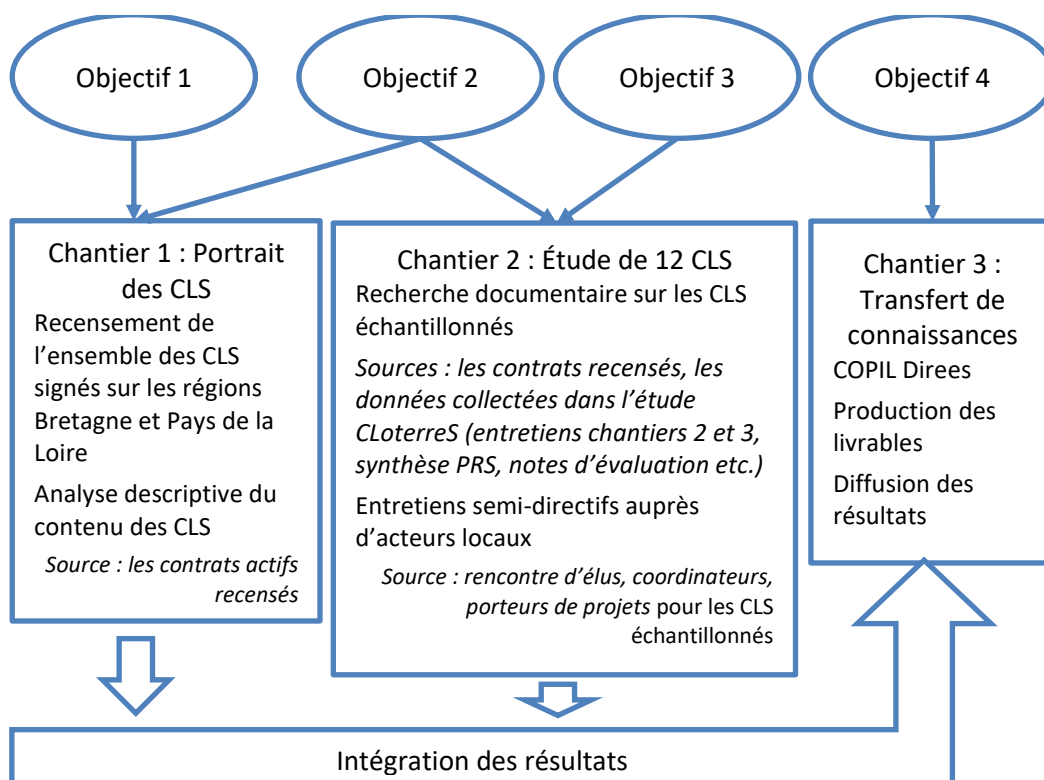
Objectif 1

Objectif 2

Objectif 3

Objectif 4

Chantier 1 : Portrait des CLS

Recensement de l'ensemble des CLS signés sur les régions Bretagne et Pays de la Loire

Analyse descriptive du contenu des CLS

*Source : les contrats actifs recensés*

Chantier 2 : Étude de 12 CLS

Recherche documentaire sur les CLS échantillonnés

*Sources : les contrats recensés, les données collectées dans l'étude CLoterreS (entretiens chantiers 2 et 3, synthèse PRS, notes d'évaluation etc.)*

Entretiens semi-directifs auprès d'acteurs locaux

*Source : rencontre d'élus, coordinateurs, porteurs de projets* pour les CLS échantillonnés

Chantier 3 : Transfert de connaissances

COPIL Direes

Production des livrables

Diffusion des résultats

Intégration des résultats